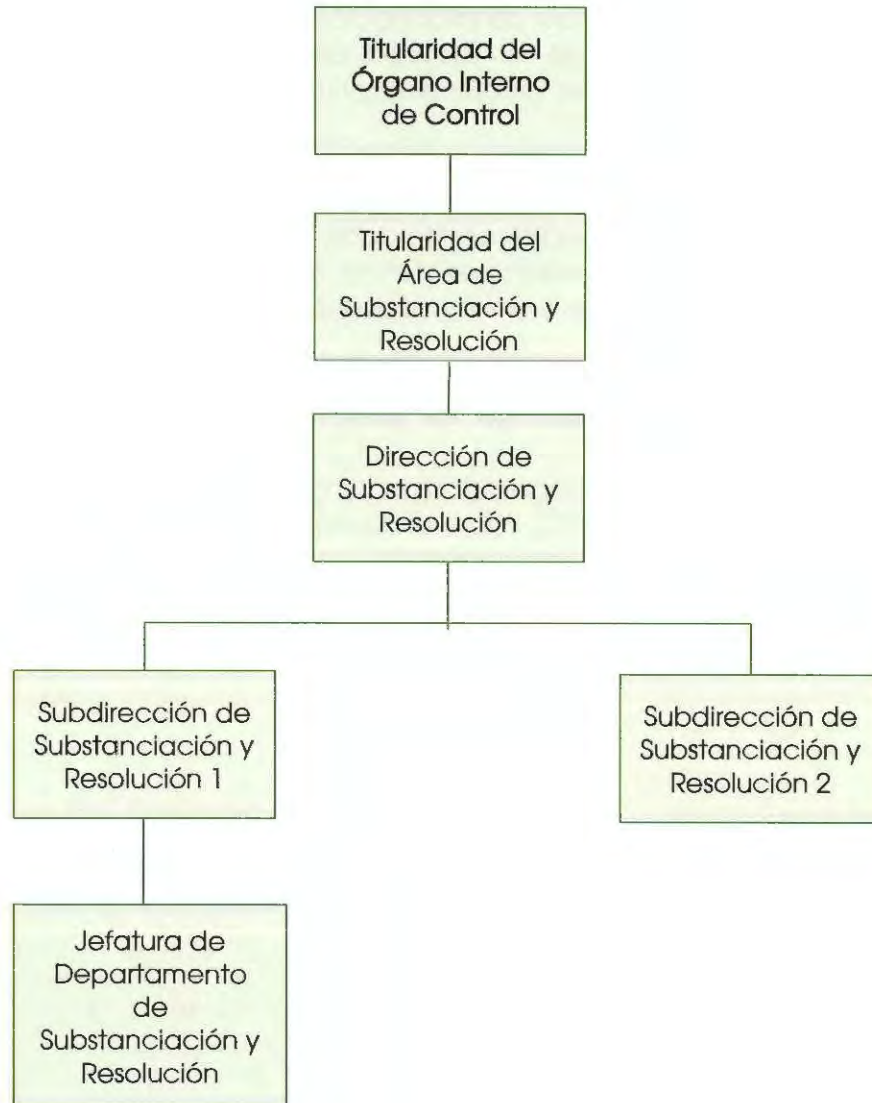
Titularidad del Órgano Interno de Control

Titularidad del Área de Substanciación y Resolución

Dirección de Substanciación y Resolución

Subdirección de Substanciación y Resolución 1

Subdirección de Substanciación y Resolución 2

Jefatura de Departamento de Substanciación y Resolución